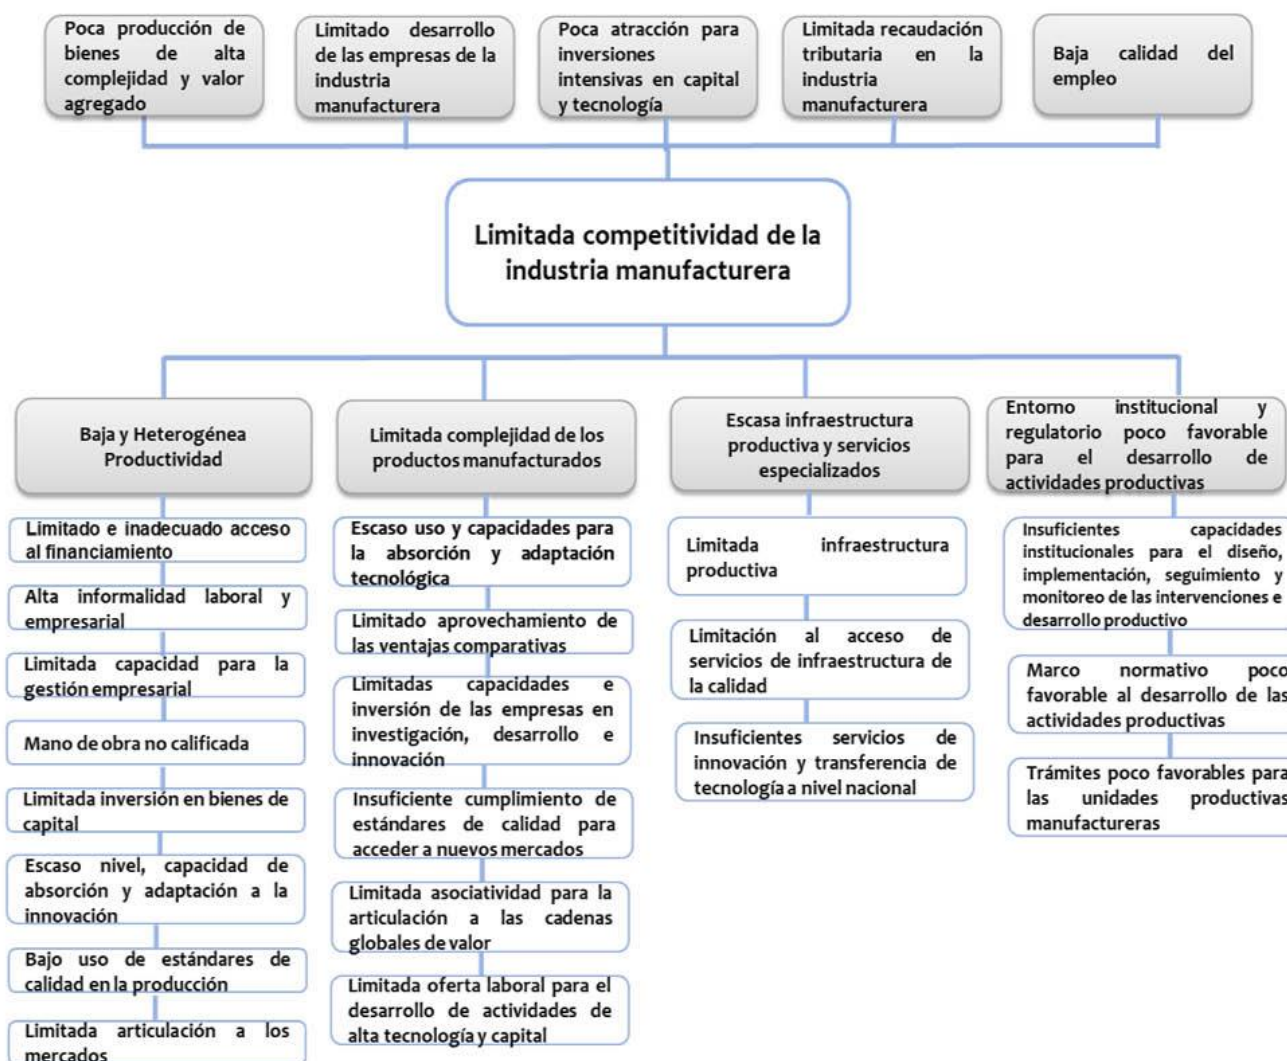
Poca producción de bienes de alta complejidad y valor agregado

Limitado desarrollo de las empresas de la industria manufacturera

Poca atracción para inversiones intensivas en capital y tecnología

Limitada recaudación tributaria en la industria manufacturera

Baja calidad del empleo

Limitada competitividad de la industria manufacturera

Baja y Heterogénea Productividad

Limitado e inadecuado acceso al financiamiento

Alta informalidad laboral y empresarial

Limitada capacidad para la gestión empresarial

Mano de obra no calificada

Limitada inversión en bienes de capital

Escaso nivel, capacidad de absorción y adaptación a la innovación

Bajo uso de estándares de calidad en la producción

Limitada articulación a los mercados

Limitada complejidad de los productos manufacturados

Escaso uso y capacidades para la absorción y adaptación tecnológica

Limitado aprovechamiento de las ventajas comparativas

Limitadas capacidades e inversión de las empresas en investigación, desarrollo e innovación

Insuficiente cumplimiento de estándares de calidad para acceder a nuevos mercados

Limitada asociatividad para la articulación a las cadenas globales de valor

Limitada oferta laboral para el desarrollo de actividades de alta tecnología y capital

Escasa infraestructura productiva y servicios especializados

Limitada infraestructura productiva

Limitación al acceso de servicios de infraestructura de la calidad

Insuficientes servicios de innovación y transferencia de tecnología a nivel nacional

Entorno institucional y regulatorio poco favorable para el desarrollo de actividades productivas

Insuficientes capacidades institucionales para el diseño, implementación, seguimiento y monitoreo de las intervenciones e desarrollo productivo

Marco normativo poco favorable al desarrollo de las actividades productivas

Trámites poco favorables para las unidades productivas manufactureras